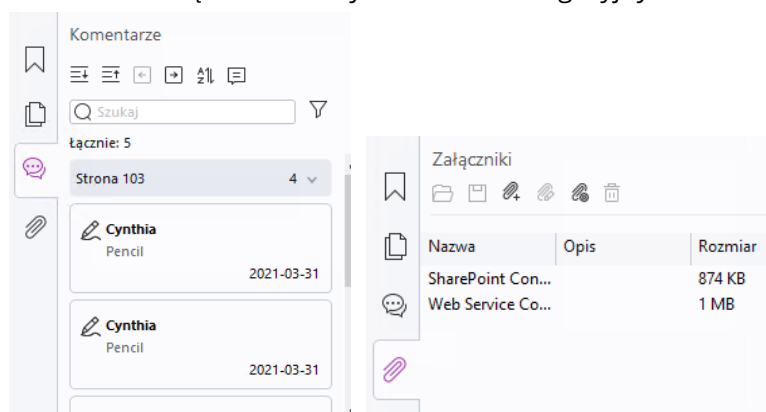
Komentarze

Szukaj

Łącznie: 5

Strona 103 4

Cynthia
Pencil
2021-03-31

Cynthia
Pencil
2021-03-31

Załączniki

| Nazwa | Opis | Rozmiar |
|---|---|---|
| SharePoint Con... | | 874 KB |
| Web Service Co... | | 1 MB |